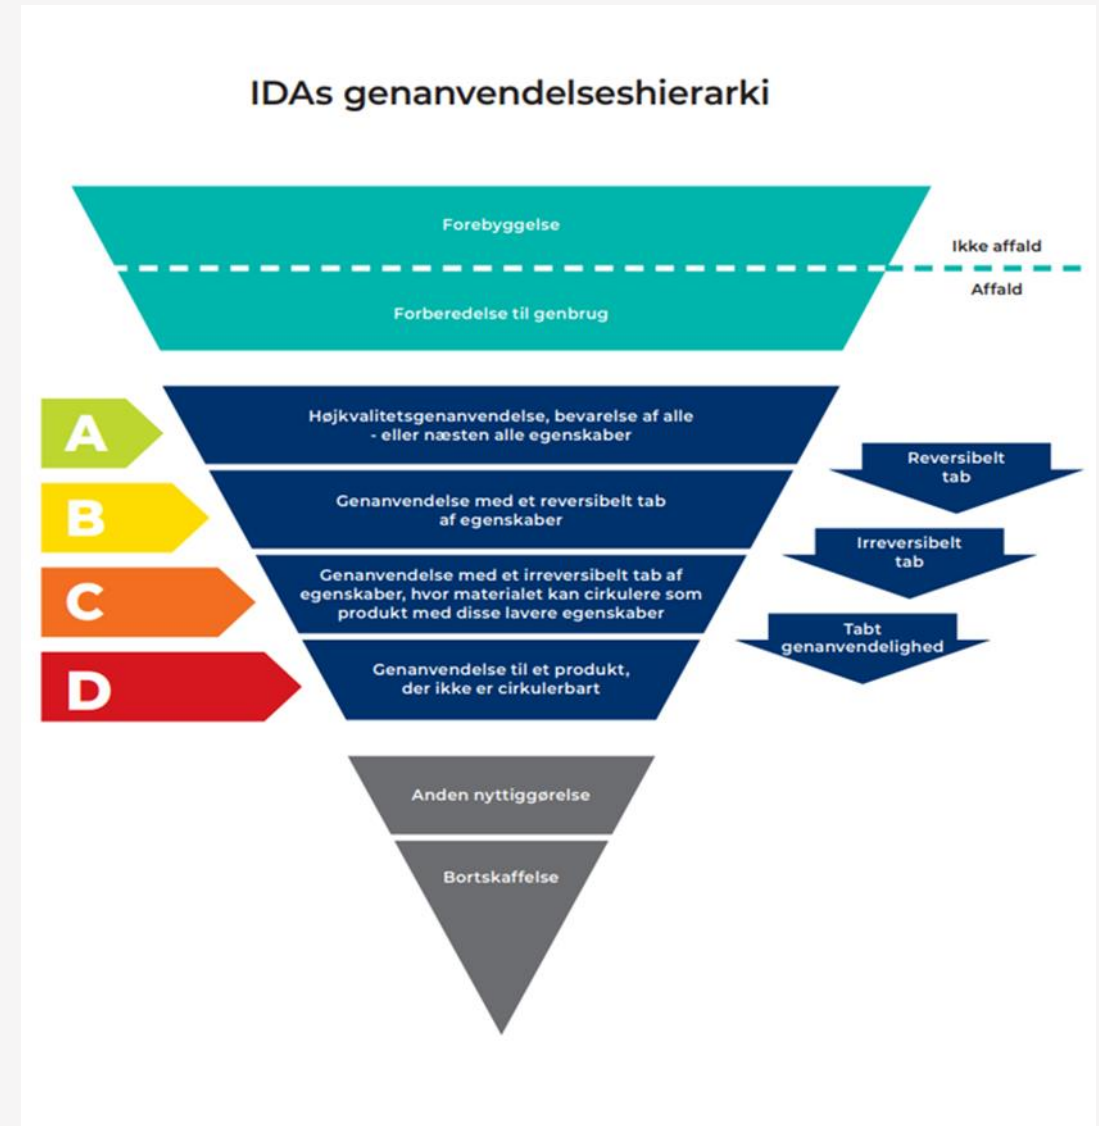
IDAs genanvendelseshierarki

Forebyggelse

Ikke affald

Affald

Forberedelse til genbrug

A

Højkvalitetsgenanvendelse, bevarelse af alle - eller næsten alle egenskaber

Reversibelt tab

B

Genanvendelse med et reversibelt tab af egenskaber

Irreversibelt tab

C

Genanvendelse med et irreversibelt tab af egenskaber, hvor materialet kan cirkulere som produkt med disse lavere egenskaber

Tabt genanvendelighed

D

Genanvendelse til et produkt, der ikke er cirkulerbart

Anden nyttiggørelse

Bortskaffelse